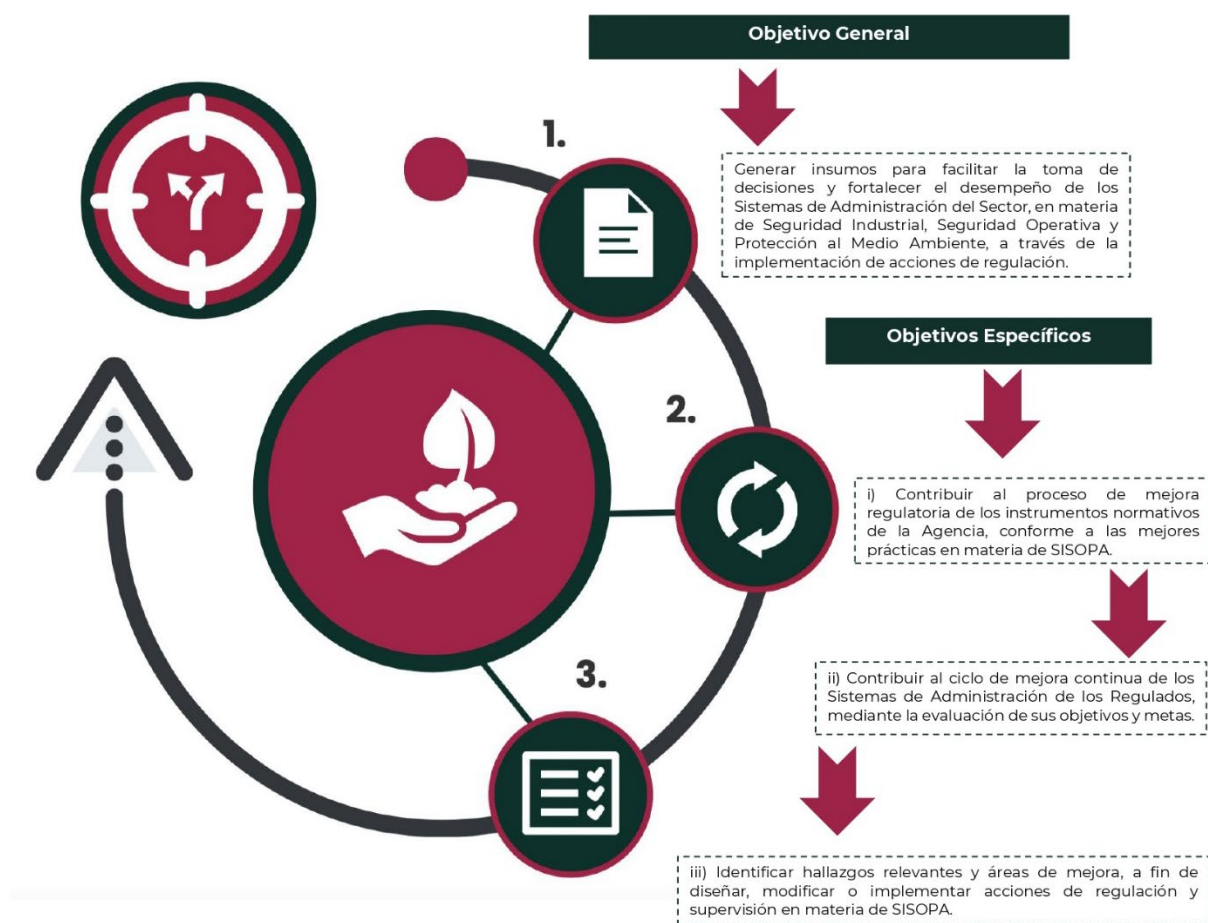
Objetivo General

1.

Generar insumos para facilitar la toma de decisiones y fortalecer el desempeño de los Sistemas de Administración del Sector, en materia de Seguridad Industrial, Seguridad Operativa y Protección al Medio Ambiente, a través de la implementación de acciones de regulación.

Objetivos Específicos

2.

i) Contribuir al proceso de mejora regulatoria de los instrumentos normativos de la Agencia, conforme a las mejores prácticas en materia de SISOPA.

3.

ii) Contribuir al ciclo de mejora continua de los Sistemas de Administración de los Regulados, mediante la evaluación de sus objetivos y metas.

iii) Identificar hallazgos relevantes y áreas de mejora, a fin de diseñar, modificar o implementar acciones de regulación y supervisión en materia de SISOPA.